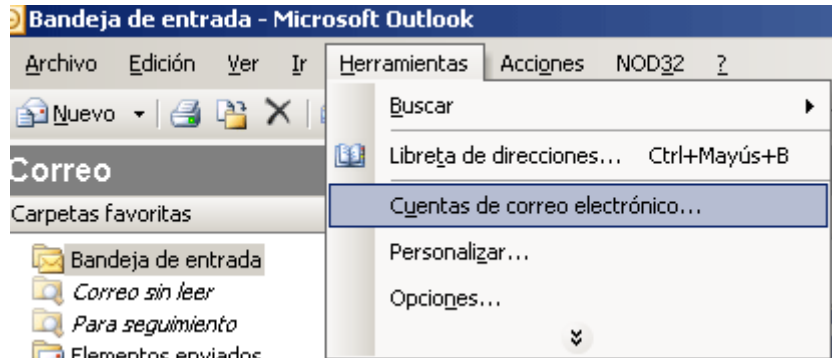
Bandeja de entrada - Microsoft Outlook

Archivo Edición Ver Ir Herramientas Acciones NOD32 ?

Nuevo

Correo

Carpetas favoritas

Bandeja de entrada
Correo sin leer
Para seguimiento
Elementos enviados

Buscar
Libreta de direcciones... Ctrl+Mayús+B
Cuentas de correo electrónico...
Personalizar...
Opciones...